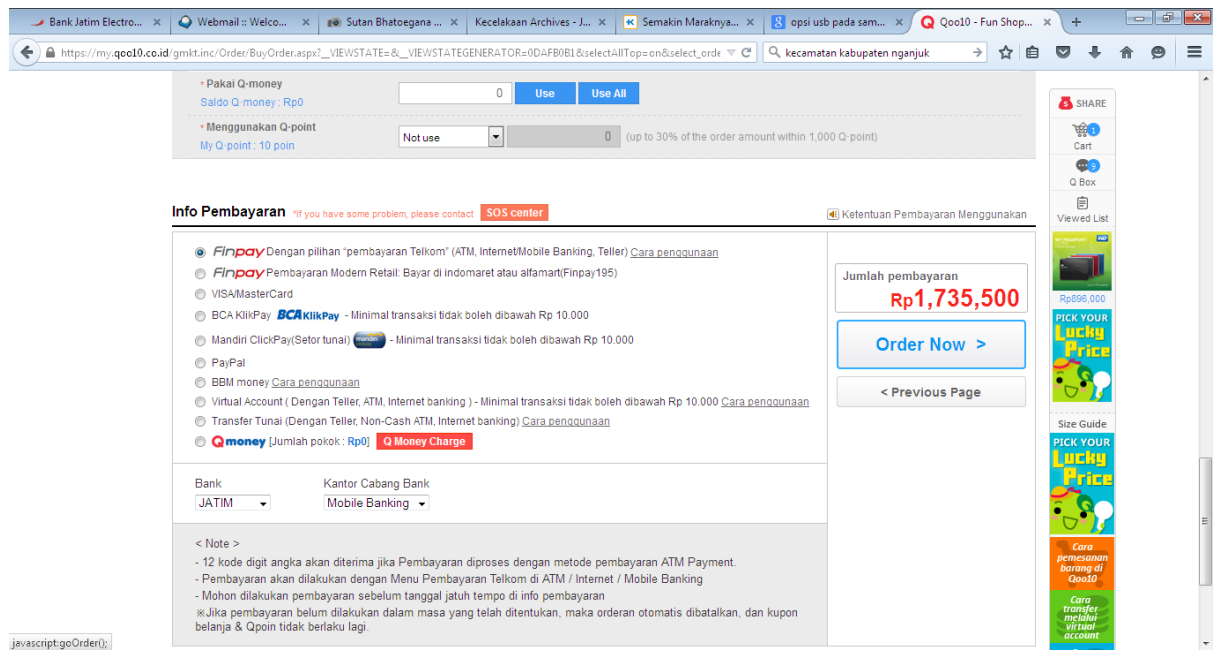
Bank Jatim Electro... × | Webmail :: Welco... × | Sutan Bhatoegana ... × | Kecelakaan Archives - J... × | Semakin Maraknya... × | opsi usb pada sam... × | Qoo10 - Fun Shop... ×

https://my.qoo10.co.id/gmkt.inc/Order/BuyOrder.aspx?__VIEWSTATE=&__VIEWSTATEGENERATOR=0DAFB0B1&selectAllTop=on&select_orde

kecamatan kabupaten nganjuk

* Pakai Q-money
Saldo Q-money : Rp0
0 Use Use All

* Menggunakan Q-point
My Q-point : 10 poin
Not use 0 (up to 30% of the order amount within 1,000 Q-point)

Info Pembayaran *If you have some problem, please contact SOS center
Ketentuan Pembayaran Menggunakan

Finpay Dengan pilihan "pembayaran Telkom" (ATM, Internet/Mobile Banking, Teller) Cara penggunaan
Finpay Pembayaran Modern Retail: Bayar di indomaret atau alfamart(Finpay195)
VISA/MasterCard
BCA KlikPay BCA KlikPay - Minimal transaksi tidak boleh dibawah Rp 10.000
Mandiri ClickPay(Setor tunai) mandiri - Minimal transaksi tidak boleh dibawah Rp 10.000
PayPal
BBM money Cara penggunaan
Virtual Account ( Dengan Teller, ATM, Internet banking ) - Minimal transaksi tidak boleh dibawah Rp 10.000 Cara penggunaan
Transfer Tunai (Dengan Teller, Non-Cash ATM, Internet banking) Cara penggunaan
Qmoney [Jumlah pokok : Rp0] Q Money Charge

Jumlah pembayaran
Rp1,735,500
Order Now >
< Previous Page

Bank
JATIM
Kantor Cabang Bank
Mobile Banking

< Note >
- 12 kode digit angka akan diterima jika Pembayaran diproses dengan metode pembayaran ATM Payment.
- Pembayaran akan dilakukan dengan Menu Pembayaran Telkom di ATM / Internet / Mobile Banking
- Mohon dilakukan pembayaran sebelum tanggal jatuh tempo di info pembayaran
※Jika pembayaran belum dilakukan dalam masa yang telah ditentukan, maka orderan otomatis dibatalkan, dan kupon belanja & Qpoin tidak berlaku lagi.

SHARE
Cart 1
Q Box 5
Viewed List
Rp896,000
PICK YOUR Lucky Price
Size Guide
PICK YOUR Lucky Price
Cara pemesanan barang di Qoo10
Cara transfer melalui virtual account

javascript:goOrder();